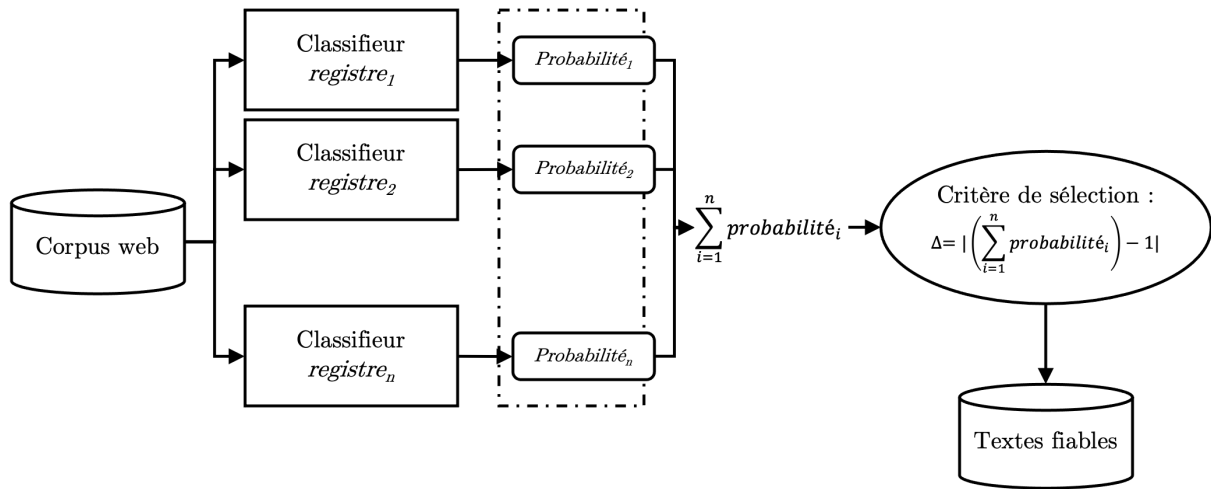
Corpus web

Classifieur $registre_1$

Classifieur $registre_2$

Classifieur $registre_n$

$Probabilité_1$

$Probabilité_2$

$Probabilité_n$

$\sum_{i=1}^{n} probabilité_i$

Critère de sélection :
$\Delta = |\left(\sum_{i=1}^{n} probabilité_i\right) - 1|$

Textes fiables